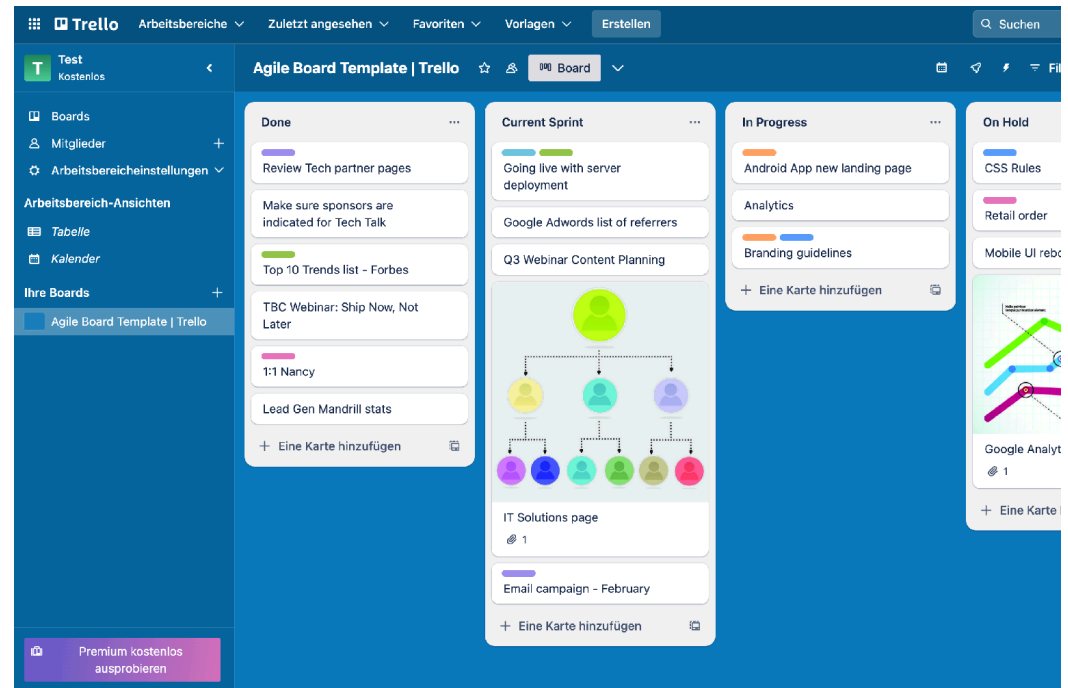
Trello Arbeitsbereiche Zuletzt angesehen Favoriten Vorlagen Erstellen

Suchen

T Test
Kostenlos

Boards
Mitglieder
Arbeitsbereicheinstellungen

Arbeitsbereich-Ansichten
Tabelle
Kalender

Ihre Boards
Agile Board Template | Trello

Premium kostenlos ausprobieren

Agile Board Template | Trello
Board
Fil

Done
Review Tech partner pages
Make sure sponsors are indicated for Tech Talk
Top 10 Trends list - Forbes
TBC Webinar: Ship Now, Not Later
1:1 Nancy
Lead Gen Mandrill stats
+ Eine Karte hinzufügen

Current Sprint
Going live with server deployment
Google Adwords list of referrers
Q3 Webinar Content Planning
IT Solutions page
1
Email campaign - February
+ Eine Karte hinzufügen

In Progress
Android App new landing page
Analytics
Branding guidelines
+ Eine Karte hinzufügen

On Hold
CSS Rules
Retail order
Mobile UI rebo
Google Analyt
1
+ Eine Karte